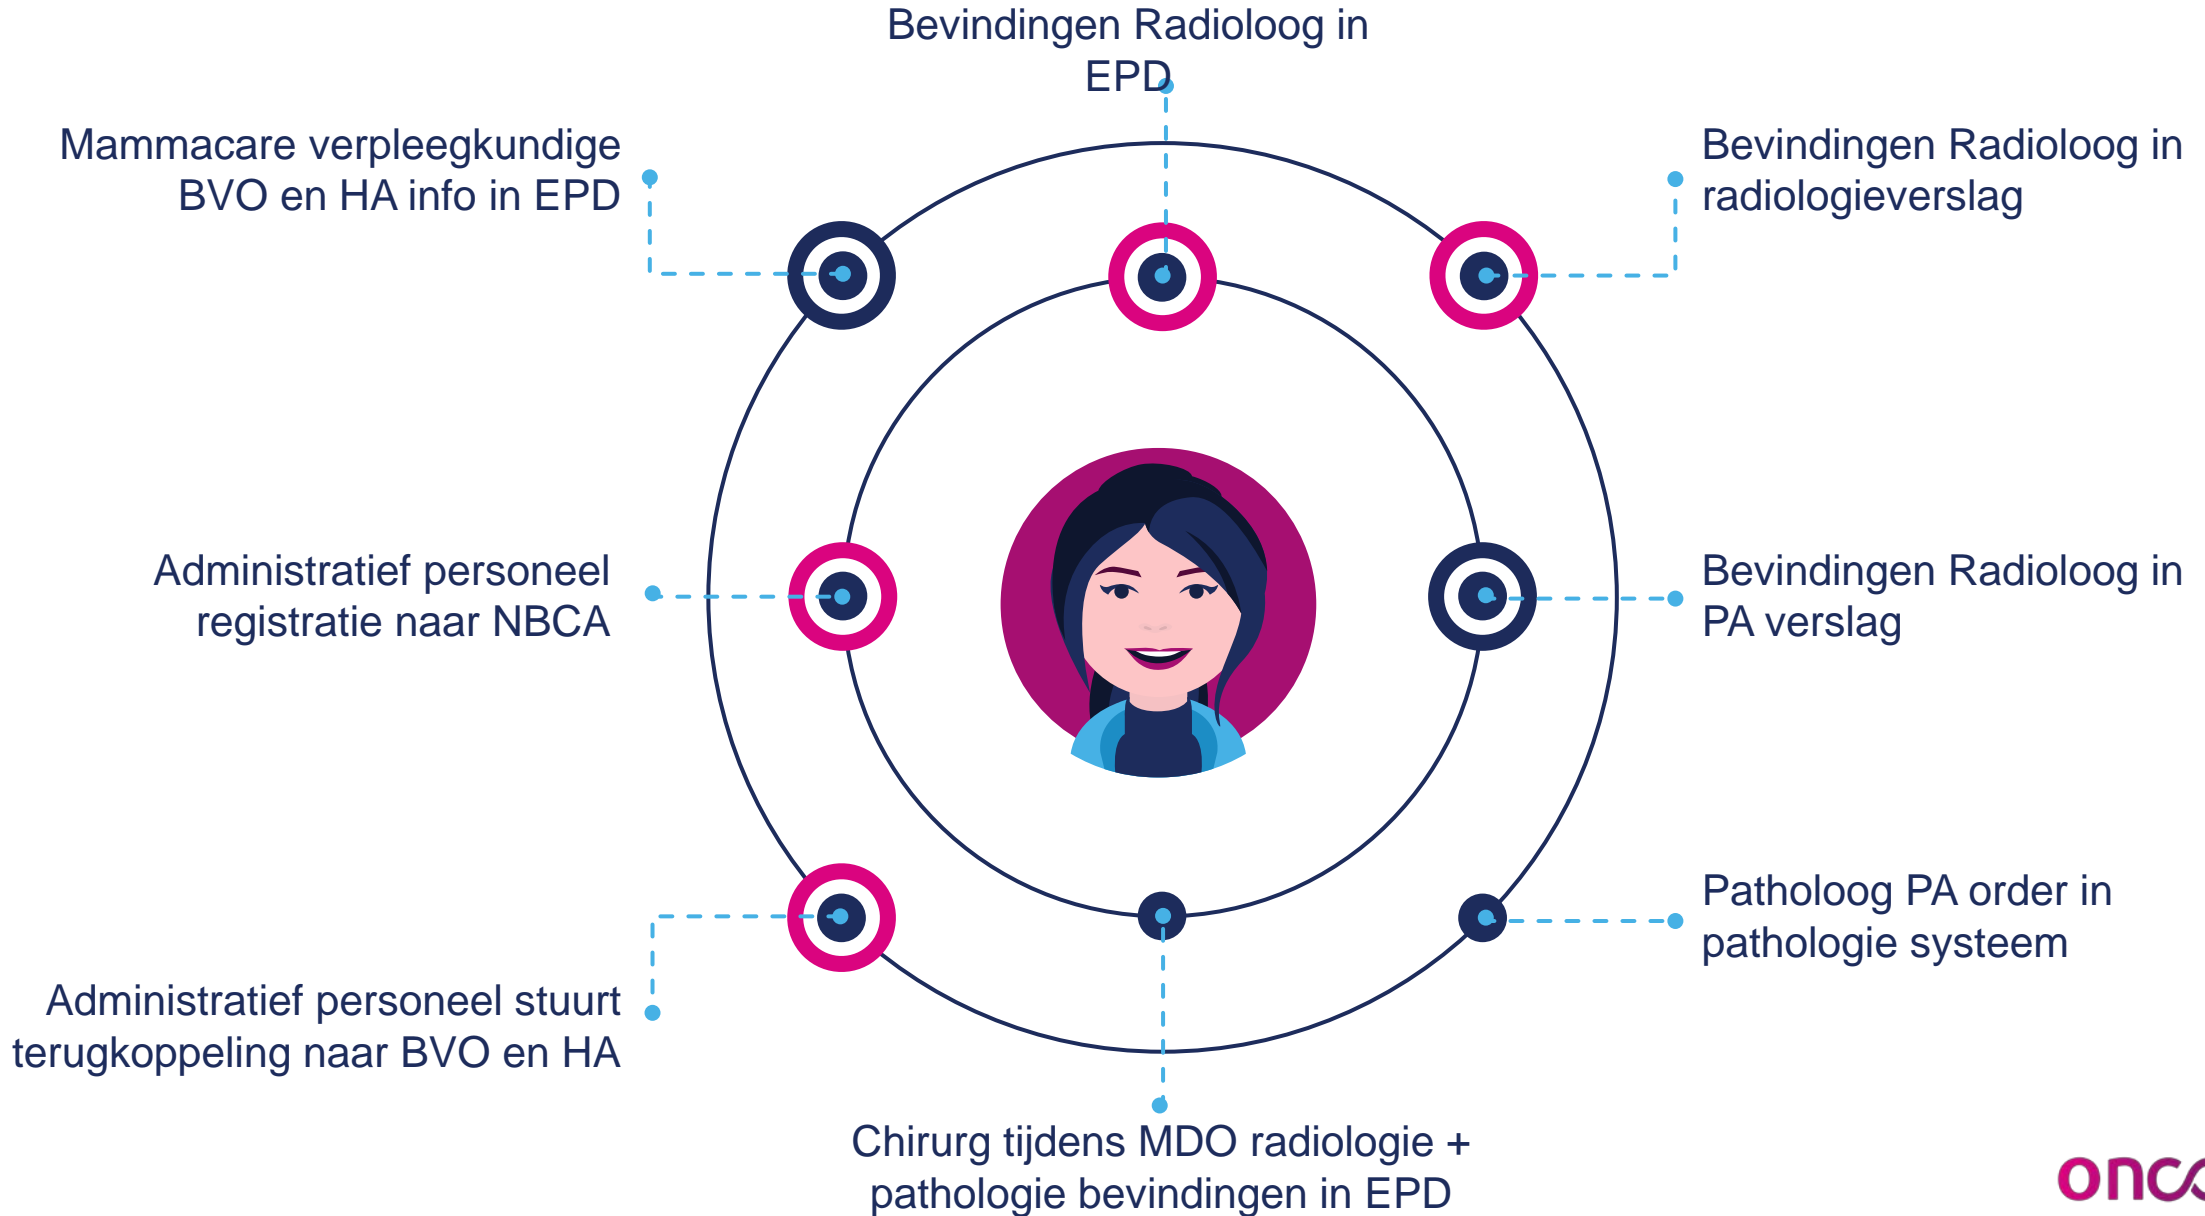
Bevindingen Radioloog in EPD

Mammacare verpleegkundige BVO en HA info in EPD

Bevindingen Radioloog in radiologieverslag

Administratief personeel registratie naar NBCA

Bevindingen Radioloog in PA verslag

Patholoog PA order in pathologie systeem

Administratief personeel stuurt terugkoppeling naar BVO en HA

Chirurg tijdens MDO radiologie + pathologie bevindingen in EPD

onc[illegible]